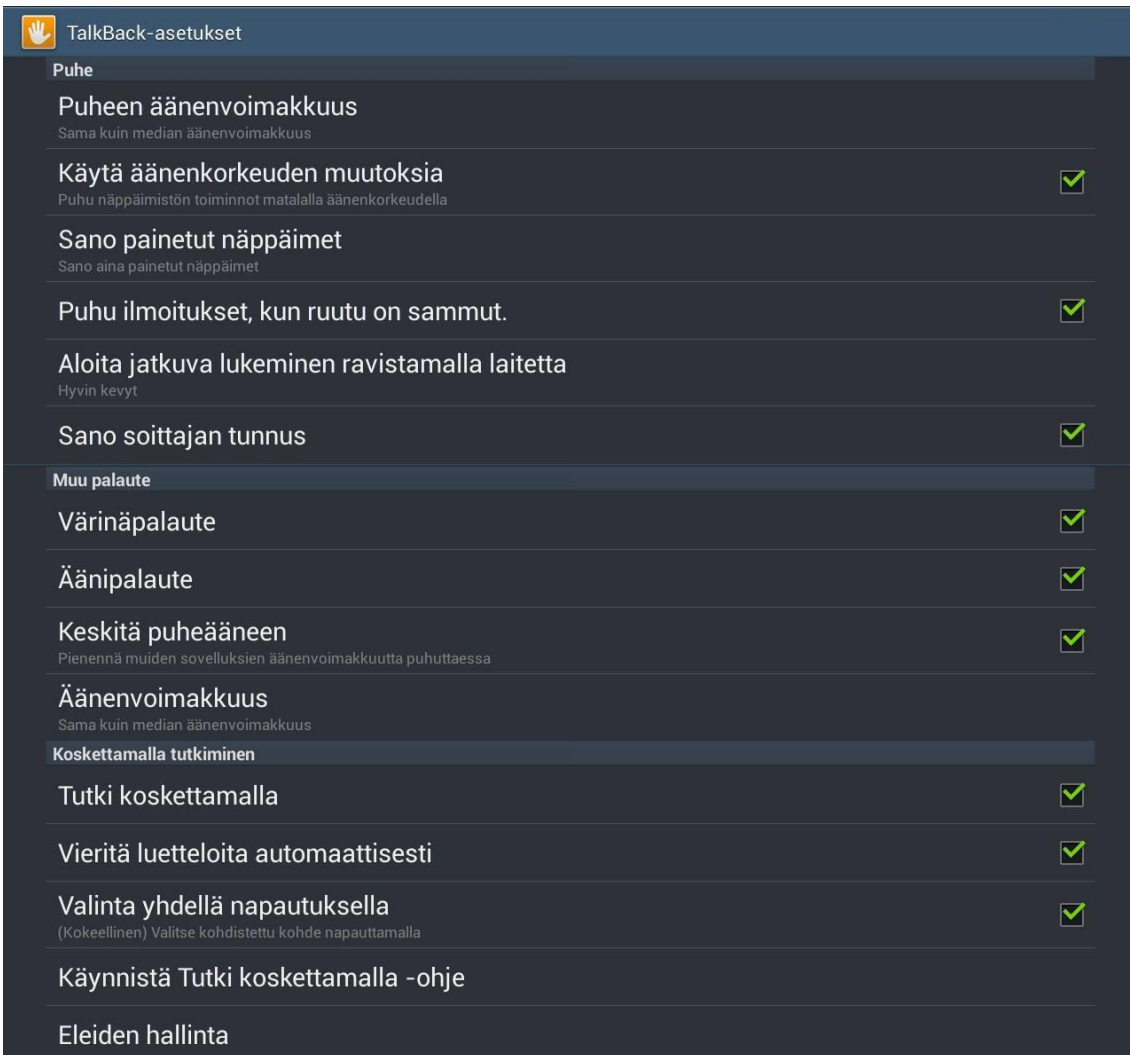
TalkBack-asetukset

Puhe

Puheen äänenvoimakkuus
Sama kuin median äänenvoimakkuus

Käytä äänenkorkeuden muutoksia
Puhu näppäimistön toiminnot matalalla äänenkorkeudella

Sano painetut näppäimet
Sano aina painetut näppäimet

Puhu ilmoitukset, kun ruutu on sammut.

Aloita jatkuva lukeminen ravistamalla laitetta
Hyvin kevyt

Sano soittajan tunnus

Muu palaute

Värinäpalaute

Äänipalaute

Keskitä puheääneen
Pienennä muiden sovelluksien äänenvoimakkuutta puhuttaessa

Äänenvoimakkuus
Sama kuin median äänenvoimakkuus

Koskettamalla tutkiminen

Tutki koskettamalla

Vieritä luetteloita automaattisesti

Valinta yhdellä napautuksella
(Kokeellinen) Valitse kohdistettu kohde napauttamalla

Käynnistä Tutki koskettamalla -ohje

Eleiden hallinta